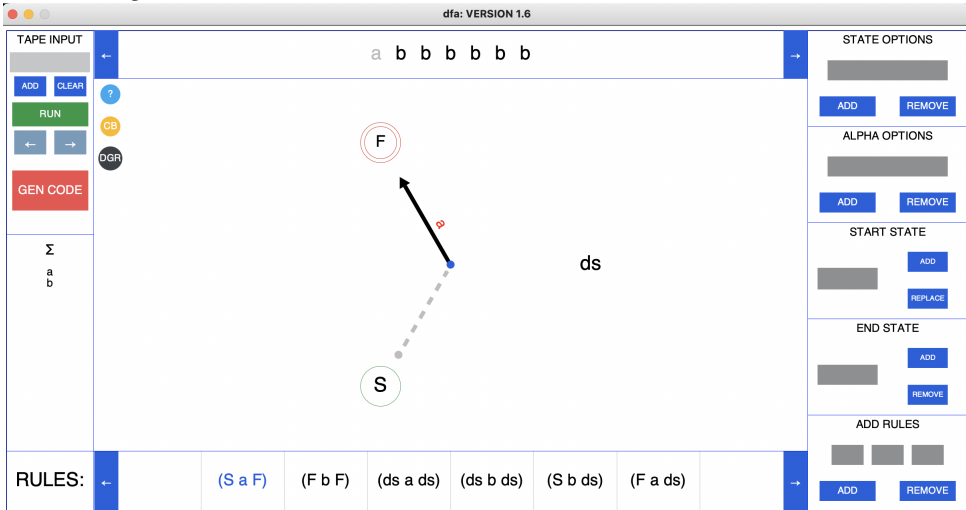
dfa: VERSION 1.6

TAPE INPUT

ADD CLEAR

RUN

← →

GEN CODE

Σ

a
b

←

a b b b b b b

→

?

CB

DGR

F

a

ds

S

STATE OPTIONS

ADD REMOVE

ALPHA OPTIONS

ADD REMOVE

START STATE

ADD

REPLACE

END STATE

ADD

REMOVE

ADD RULES

ADD REMOVE

RULES:

←

(S a F) (F b F) (ds a ds) (ds b ds) (S b ds) (F a ds)

→